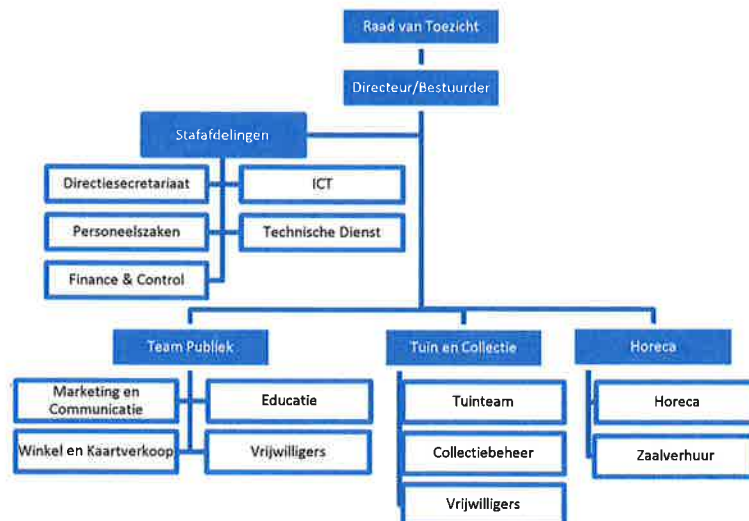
Raad van Toezicht

Directeur/Bestuurder

Stafafdelingen

Directiesecretariaat

ICT

Personeelszaken

Technische Dienst

Finance & Control

Team Publiek

Marketing en Communicatie

Educatie

Winkel en Kaartverkoop

Vrijwilligers

Tuin en Collectie

Tuinteam

Collectiebeheer

Vrijwilligers

Horeca

Horeca

Zaalverhuur